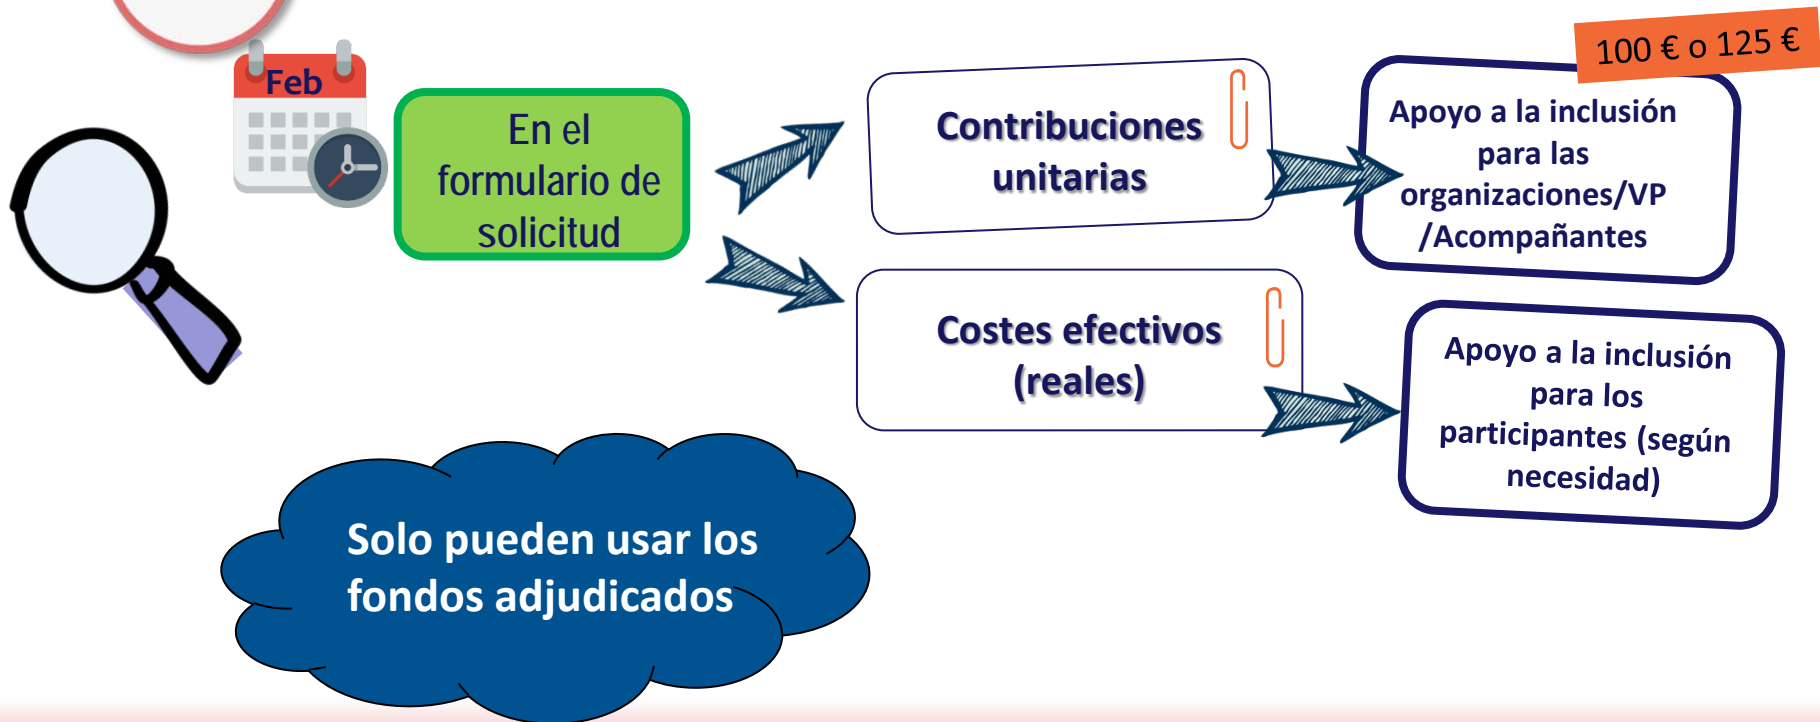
Feb

En el formulario de solicitud

Contribuciones unitarias

Costes efectivos (reales)

100 € o 125 €

Apoyo a la inclusión para las organizaciones/VP /Acompañantes

Apoyo a la inclusión para los participantes (según necesidad)

Solo pueden usar los fondos adjudicados